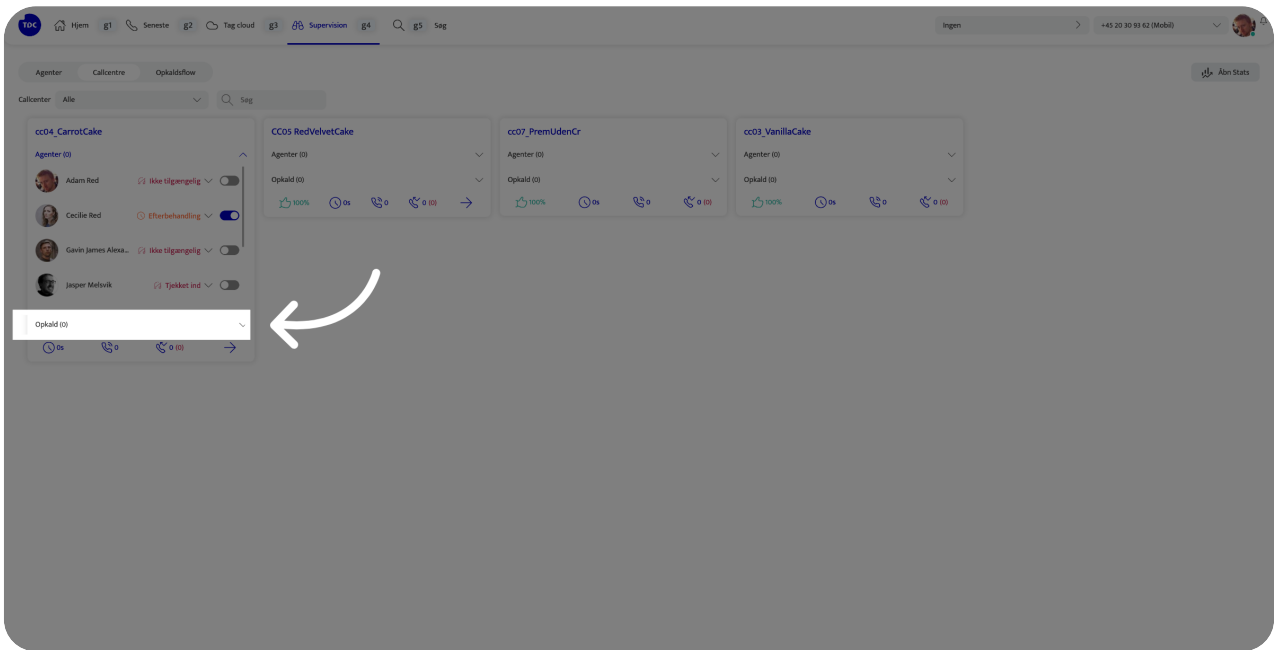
TDC Hjem g1 Seneste g2 Tag cloud g3 Supervision g4 g5 Søg

Ingen

+45 20 30 93 62 (Mobil)

Agenter Callcentre Opkaldsflow

Åbn Stats

Callcenter Alle

Søg

cc04_CarrotCake

Agenter (0)

Adam Red Ikke tilgængelig

Cecilie Red Efterbehandling

Gavin James Alexa... Ikke tilgængelig

Jasper Melsvik Tjekket ind

Opkald (0)

0s 0 0 (0)

CC05 RedVelvetCake

Agenter (0)

Opkald (0)

100% 0s 0 0 (0)

cc07_PremUdenCr

Agenter (0)

Opkald (0)

100% 0s 0 0 (0)

cc03_VanillaCake

Agenter (0)

Opkald (0)

100% 0s 0 0 (0)